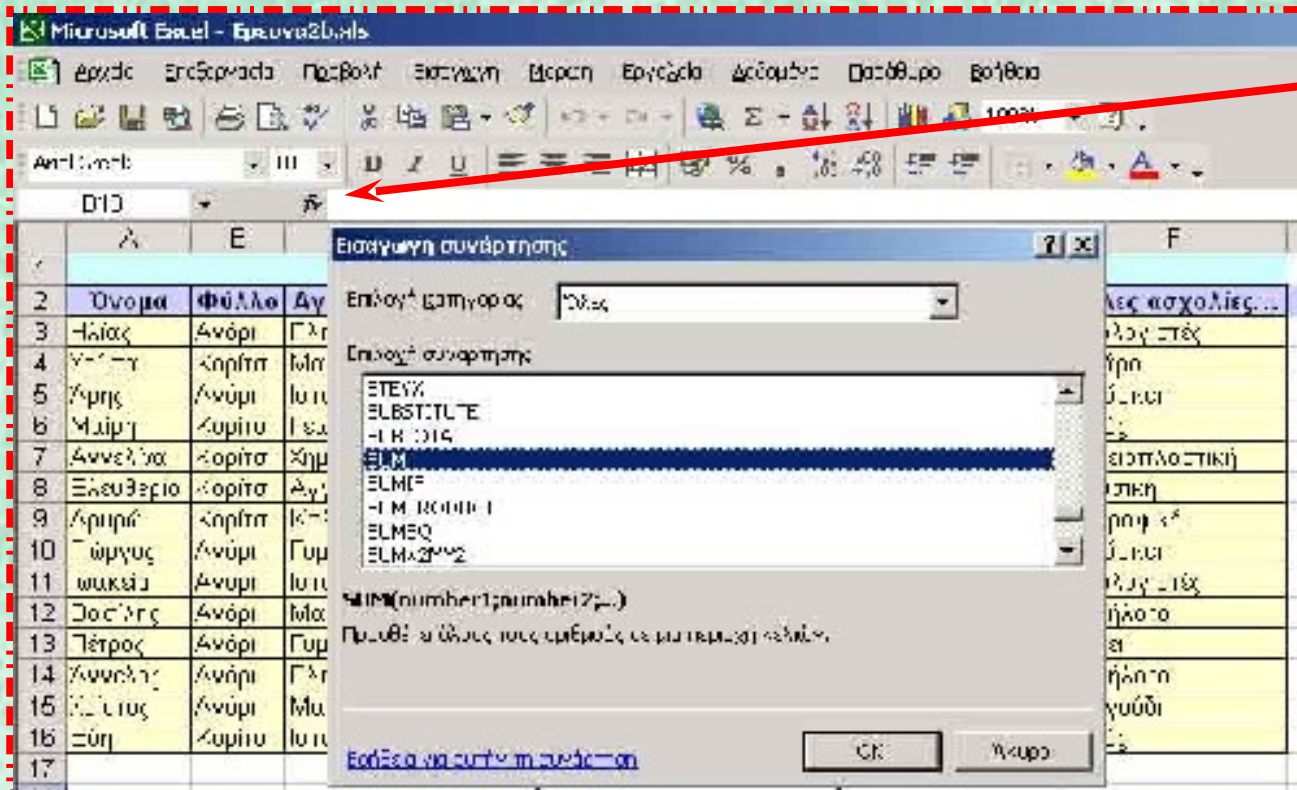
Microsoft Excel - Ερευνα2b.xls

Αρχείο Επεξεργασία Προβολή Εισαγωγή Μορφή Εργαλεία Δεδομένα Παράθυρο Βοήθεια

Arial Greek 10 B I U % 100%

D10 fx

| | A | E | | F |
|---|---|---|---|---|
| 1 | | | | |
| 2 | Όνομα | Φύλλο | Αγ | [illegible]ες ασχολίες... |
| 3 | Ηλίας | Ανόρι | Ελ | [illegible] |
| 4 | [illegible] | Κορίτσ | Μα | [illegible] |
| 5 | Άρης | Ανόρι | Ιστ | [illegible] |
| 6 | Μαίρη | Κορίτσ | Γεω | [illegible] |
| 7 | Αννελία | Κορίτσ | Χημ | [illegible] |
| 8 | Ελευθερία | Κορίτσ | Αγ | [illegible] |
| 9 | Αρμινέ | Κορίτσ | Κιν | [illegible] |
| 10 | Γιώργος | Ανόρι | Γυμ | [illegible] |
| 11 | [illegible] | Ανόρι | Ιστ | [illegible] |
| 12 | Σοφίλης | Ανόρι | Μα | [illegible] |
| 13 | Πέτρος | Ανόρι | Γυμ | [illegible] |
| 14 | Αννελής | Ανόρι | Ελ | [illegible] |
| 15 | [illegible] | Ανόρι | Μα | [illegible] |
| 16 | Ζώη | Κορίτσ | Ιστ | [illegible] |
| 17 | | | | |

Εισαγωγή συνάρτησης ? X

Επιλογή κατηγορίας: Όλες

Επιλογή συνάρτησης:
STEYX
SUBSTITUTE
SUBTOTAL
SUM
SUMIF
SUMPRODUCT
SUMSQ
SUMX2MY2

SUM(number1;number2;...)
Προσθέτει όλους τους αριθμούς σε μια περιοχή κελιών.

Βοήθεια για αυτήν τη συνάρτηση OK Άκυρο